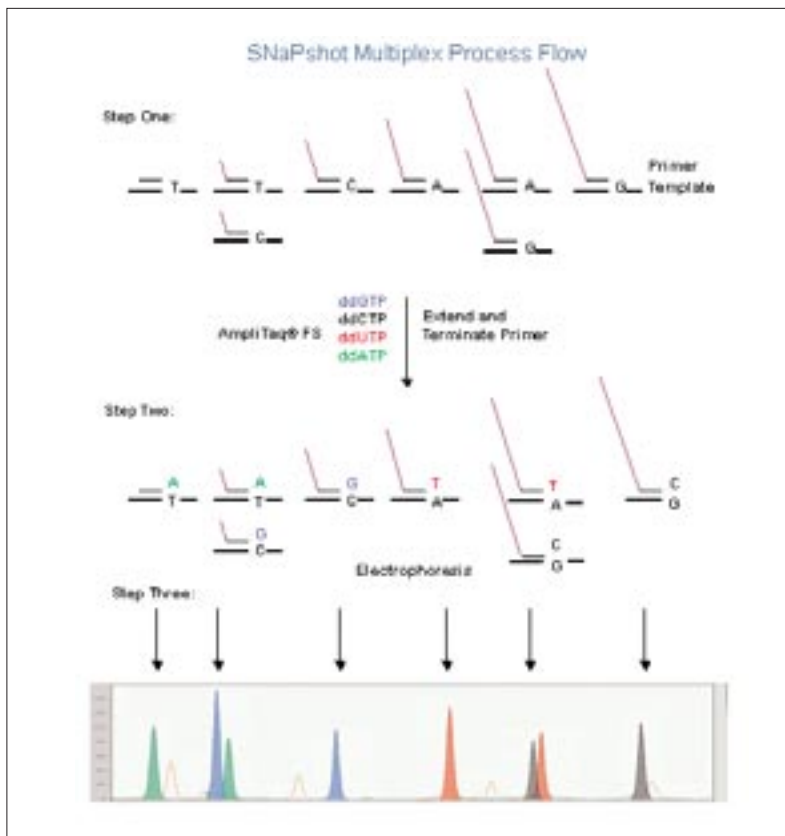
SNaPshot Multiplex Process Flow

Step One:

T T C A A G Primer Template

C G

AmpliTaq® FS ddGTP ddCTP ddUTP ddATP Extend and Terminate Primer

Step Two:

A A G T T C
T T C A A G

G C
C G

Electrophoresis

Step Three: